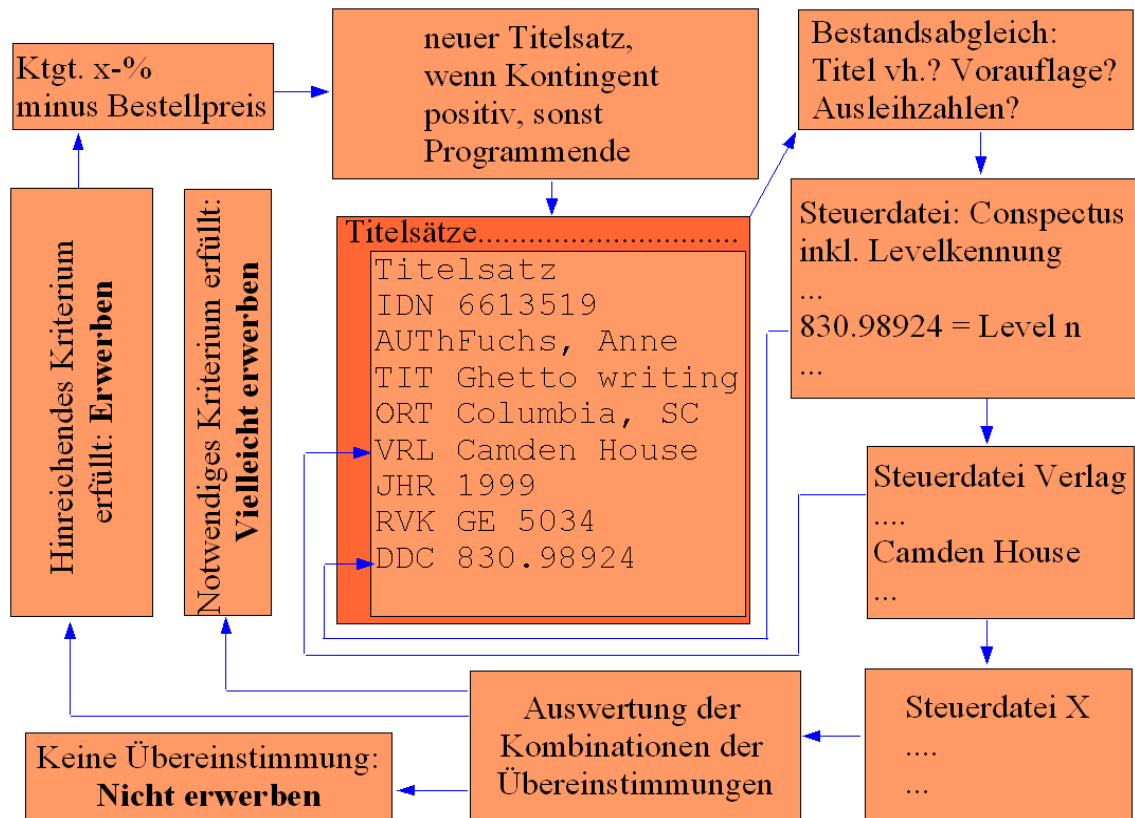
Ktgt. x-%
minus Bestellpreis

neuer Titelsatz,
wenn Kontingent
positiv, sonst
Programmende

Bestandsabgleich:
Titel vh.? Vorauflage?
Ausleihzahlen?

Hinreichendes Kriterium erfüllt: **Erwerben**

Notwendiges Kriterium erfüllt: **Vielleicht erwerben**

Titelsätze.............................

Titelsatz
IDN 6613519
AUThFuchs, Anne
TIT Ghetto writing
ORT Columbia, SC
VRL Camden House
JHR 1999
RVK GE 5034
DDC 830.98924

Steuerdatei: Conspectus
inkl. Levelkennung
...
830.98924 = Level n
...

Steuerdatei Verlag
....
Camden House
...

Auswertung der
Kombinationen der
Übereinstimmungen

Steuerdatei X
....
...

Keine Übereinstimmung:
**Nicht erwerben**